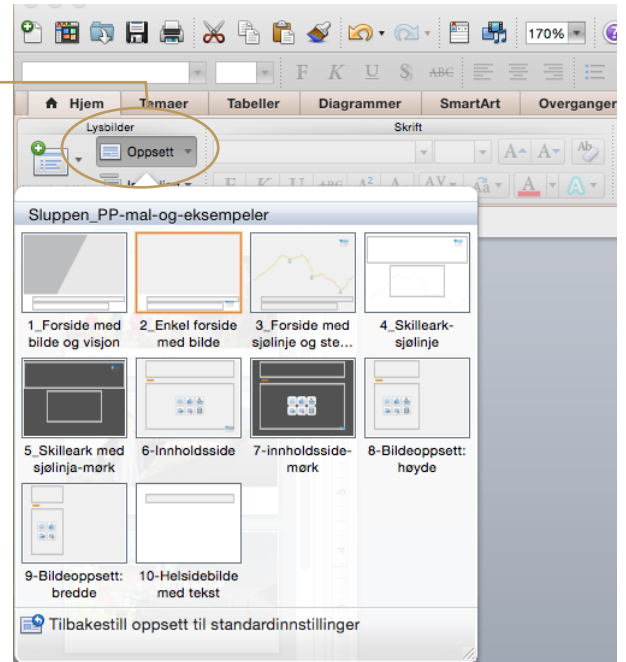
170%

F K U S ABC

Hjem Temaer Tabeller Diagrammer SmartArt Overganger

Lysbilder Skrift

Oppsett

Sluppen_PP-mal-og-eksempeler

1_Forside med bilde og visjon

2_Enkel forside med bilde

3_Forside med sjølinje og ste...

4_Skilleark-sjølinje

5_Skilleark med sjølinja-mørk

6-Innholdsside

7-innholdsside-mørk

8-Bildeoppsett: høyde

9-Bildeoppsett: bredde

10-Helsidebilde med tekst

Tilbakestill oppsett til standardinnstillinger